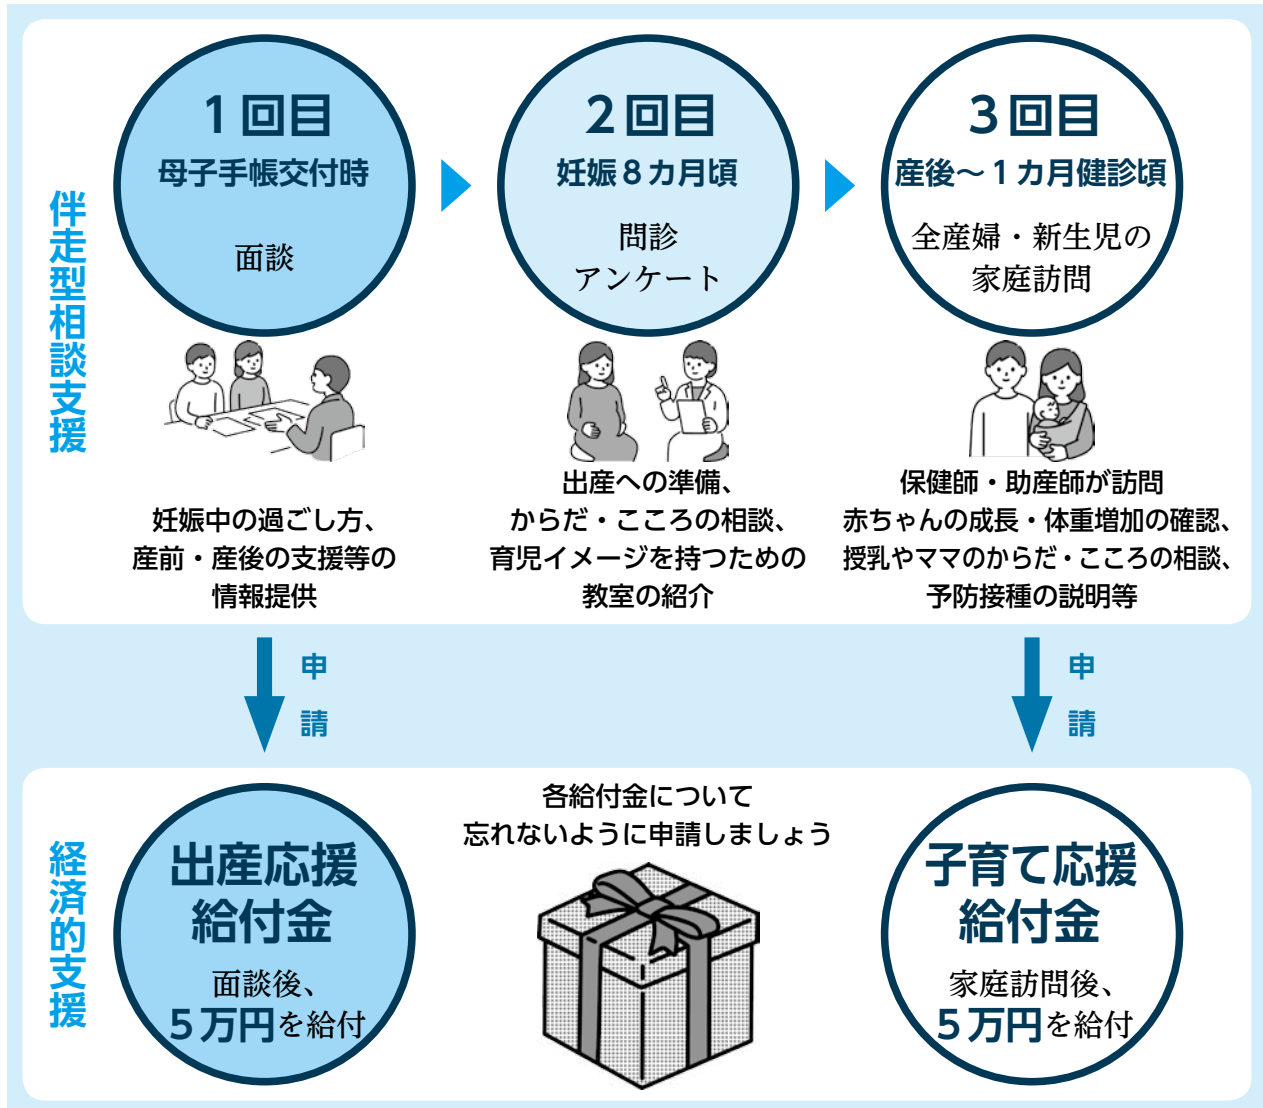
伴走型相談支援

１回目
母子手帳交付時
面談

２回目
妊娠８カ月頃
問診
アンケート

３回目
産後～１カ月健診頃
全産婦・新生児の家庭訪問

妊娠中の過ごし方、産前・産後の支援等の情報提供

出産への準備、からだ・こころの相談、育児イメージを持つための教室の紹介

保健師・助産師が訪問
赤ちゃんの成長・体重増加の確認、授乳やママのからだ・こころの相談、予防接種の説明等

申請

申請

経済的支援

出産応援給付金
面談後、５万円を給付

各給付金について
忘れないように申請しましょう

子育て応援給付金
家庭訪問後、５万円を給付